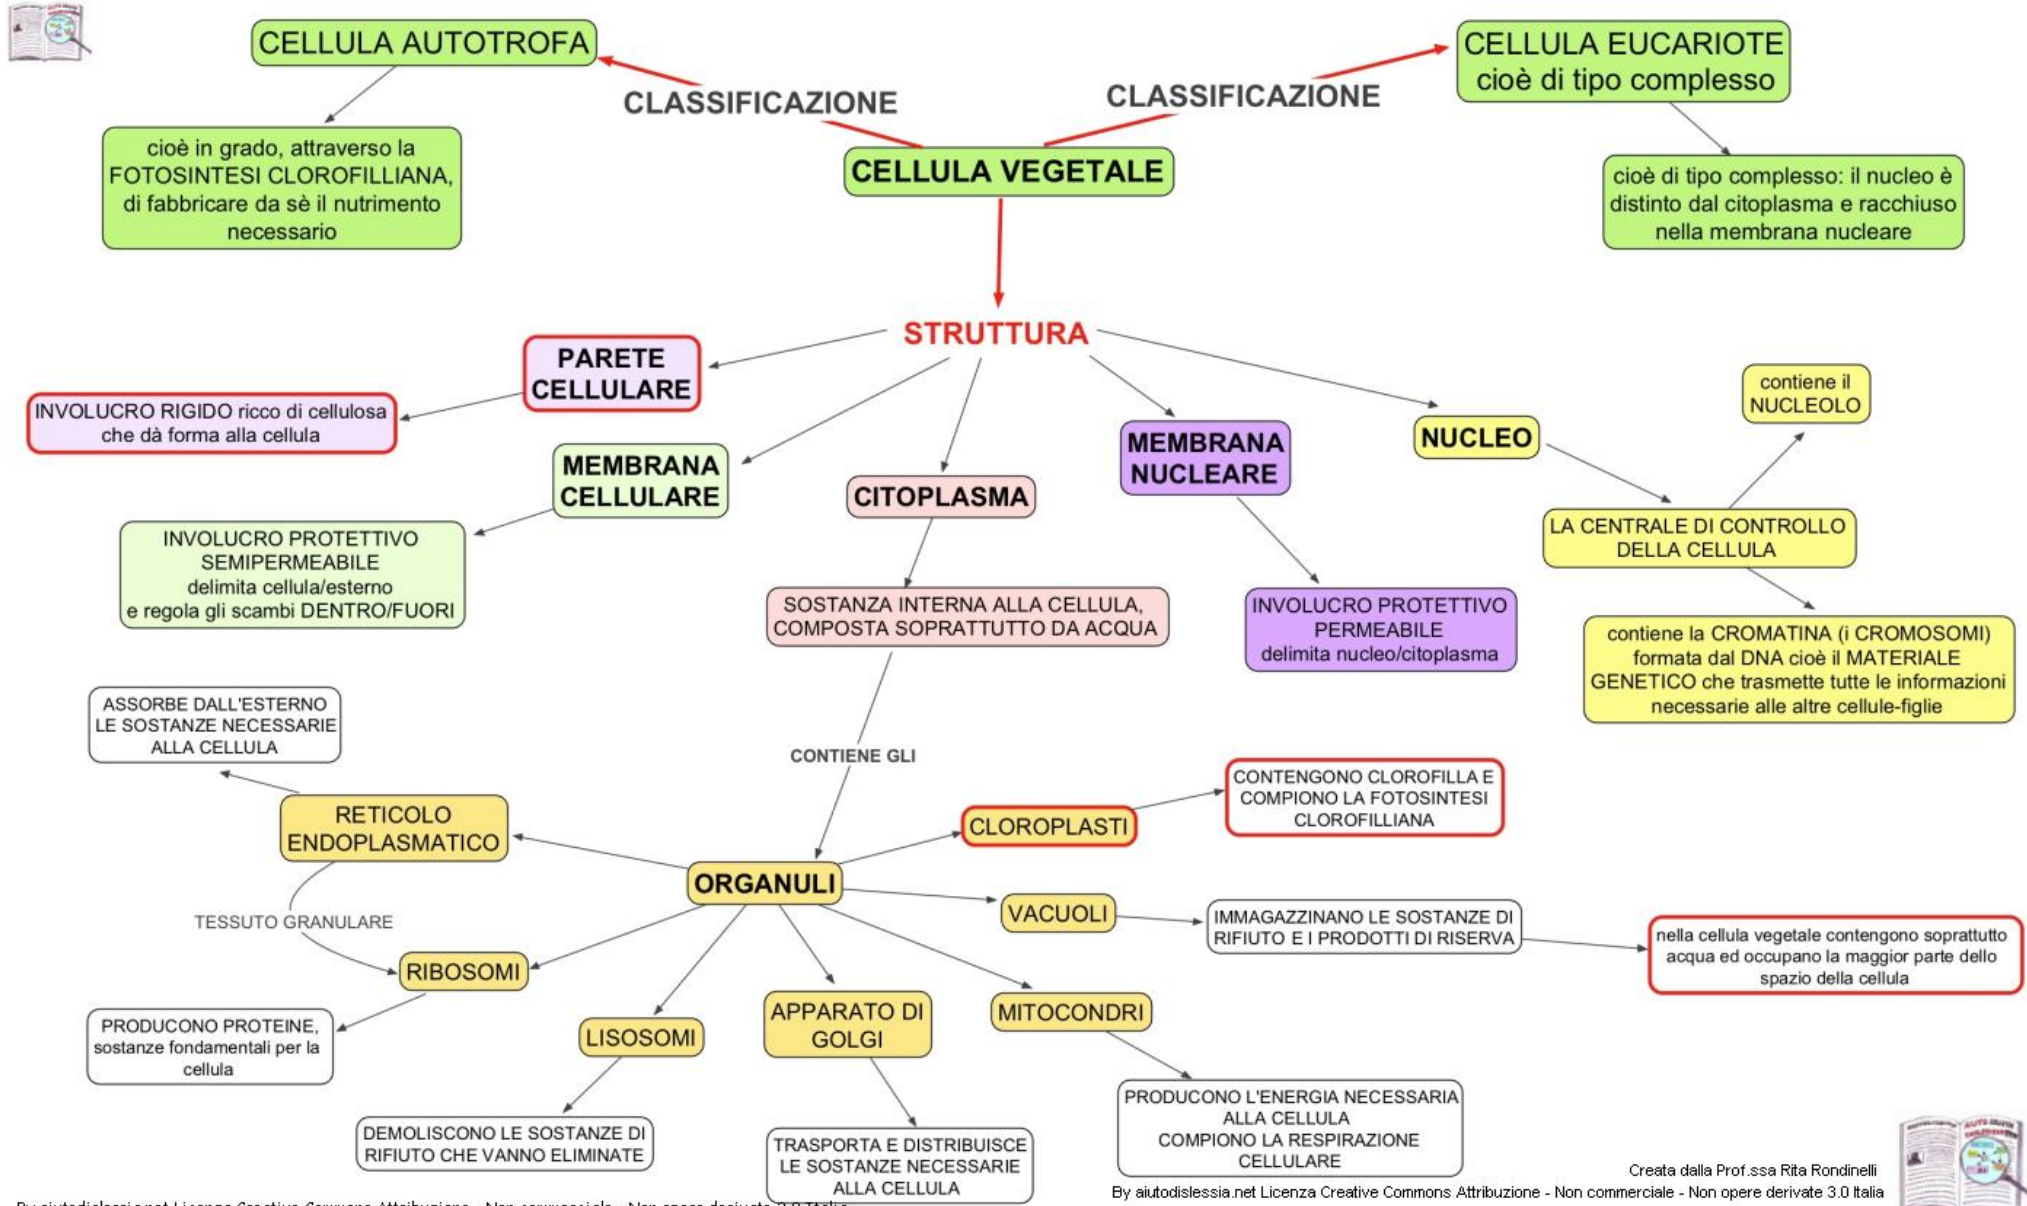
CELLULA AUTOTROFA

CLASSIFICAZIONE

CLASSIFICAZIONE

CELLULA EUCARIOTE cioè di tipo complesso

cioè in grado, attraverso la FOTOSINTESI CLOROFILLIANA, di fabbricare da sè il nutrimento necessario

CELLULA VEGETALE

cioè di tipo complesso: il nucleo è distinto dal citoplasma e racchiuso nella membrana nucleare

STRUTTURA

PARETE CELLULARE

INVOLUCRO RIGIDO ricco di cellulosa che dà forma alla cellula

contiene il NUCLEOLO

MEMBRANA CELLULARE

CITOPLASMA

MEMBRANA NUCLEARE

NUCLEO

INVOLUCRO PROTETTIVO SEMIPERMEABILE delimita cellula/esterno e regola gli scambi DENTRO/FUORI

LA CENTRALE DI CONTROLLO DELLA CELLULA

SOSTANZA INTERNA ALLA CELLULA, COMPOSTA SOPRATTUTTO DA ACQUA

INVOLUCRO PROTETTIVO PERMEABILE delimita nucleo/citoplasma

contiene la CROMATINA (i CROMOSOMI) formata dal DNA cioè il MATERIALE GENETICO che trasmette tutte le informazioni necessarie alle altre cellule-figlie

ASSORBE DALL'ESTERNO LE SOSTANZE NECESSARIE ALLA CELLULA

CONTIENE GLI

CONTENGONO CLOROFILLA E COMPIONO LA FOTOSINTESI CLOROFILLIANA

RETICOLO ENDOPLASMATICO

CLOROPLASTI

ORGANULI

VACUOLI

IMMAGAZZINANO LE SOSTANZE DI RIFIUTO E I PRODOTTI DI RISERVA

nella cellula vegetale contengono soprattutto acqua ed occupano la maggior parte dello spazio della cellula

TESSUTO GRANULARE

RIBOSOMI

PRODUCONO PROTEINE, sostanze fondamentali per la cellula

LISOSOMI

APPARATO DI GOLGI

MITOCONDRI

DEMOLISCONO LE SOSTANZE DI RIFIUTO CHE VANNO ELIMINATE

TRASPORTA E DISTRIBUISCE LE SOSTANZE NECESSARIE ALLA CELLULA

PRODUCONO L'ENERGIA NECESSARIA ALLA CELLULA COMPIONO LA RESPIRAZIONE CELLULARE

Creata dalla Prof.ssa Rita Rondinelli
By aiutodislessia.net Licenza Creative Commons Attribuzione - Non commerciale - Non opere derivate 3.0 Italia

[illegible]